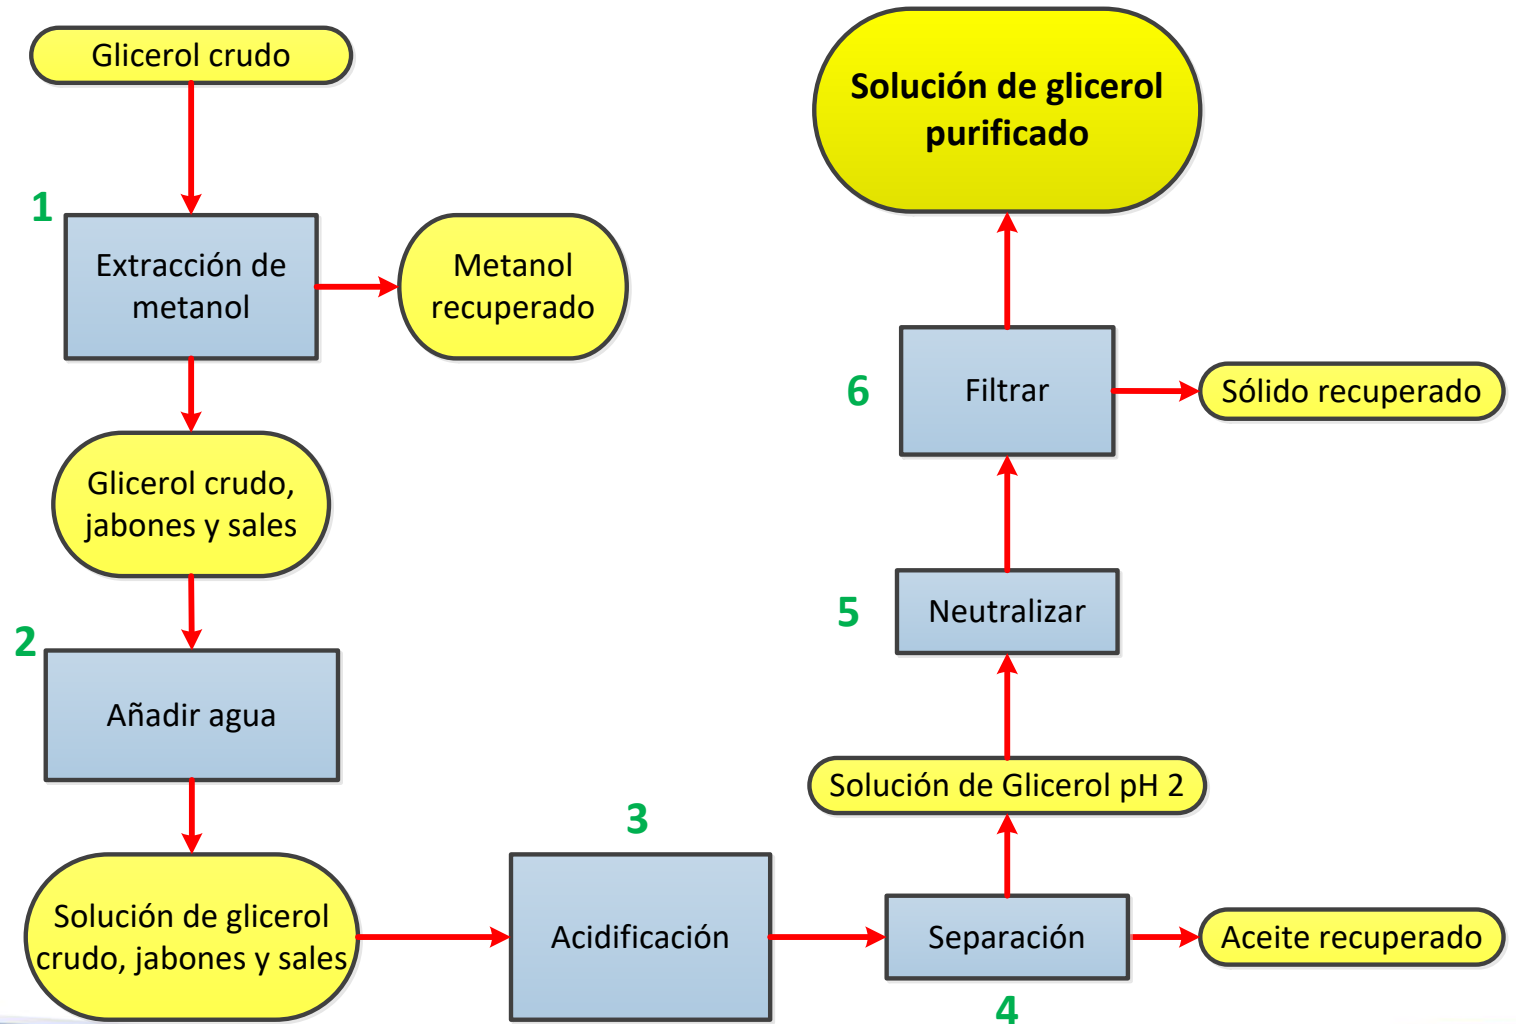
Glicerol crudo

1

Extracción de metanol

Metanol recuperado

Glicerol crudo, jabones y sales

2

Añadir agua

Solución de glicerol crudo, jabones y sales

3

Acidificación

Separación

4

Aceite recuperado

Solución de Glicerol pH 2

5

Neutralizar

6

Filtrar

Sólido recuperado

Solución de glicerol purificado